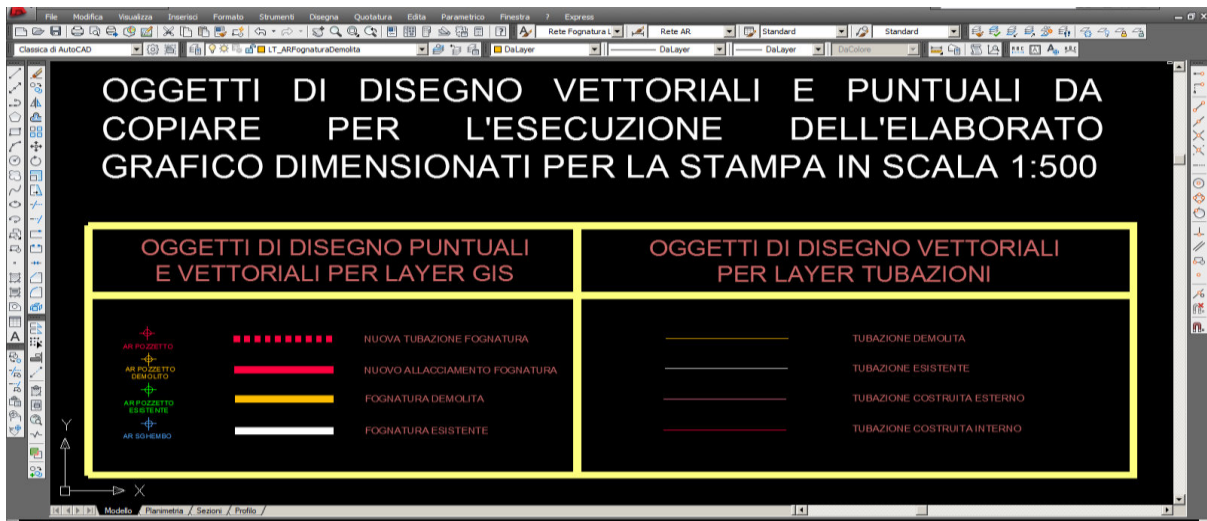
File Modifica Visualizza Inserisci Formato Strumenti Disegna Quotatura Edita Parametrico Finestra ? Express

Rete Fognatura L Rete AR Standard Standard

Classica di AutoCAD LT_ARFognaturaDemolita DaLayer DaLayer DaLayer DaColore

OGGETTI DI DISEGNO VETTORIALI E PUNTUALI DA COPIARE PER L'ESECUZIONE DELL'ELABORATO GRAFICO DIMENSIONATI PER LA STAMPA IN SCALA 1:500

| OGGETTI DI DISEGNO PUNTUALI E VETTORIALI PER LAYER GIS | OGGETTI DI DISEGNO VETTORIALI PER LAYER TUBAZIONI |
|---|---|
| AR POZZETTO — NUOVA TUBAZIONE FOGNATURA | TUBAZIONE DEMOLITA |
| AR POZZETTO DEMOLITO — NUOVO ALLACCIAMENTO FOGNATURA | TUBAZIONE ESISTENTE |
| AR POZZETTO ESISTENTE — FOGNATURA DEMOLITA | TUBAZIONE COSTRUITA ESTERNO |
| AR SGHEMBO — FOGNATURA ESISTENTE | TUBAZIONE COSTRUITA INTERNO |

Y
X

Modello / Planimetria / Sezioni / Profilo